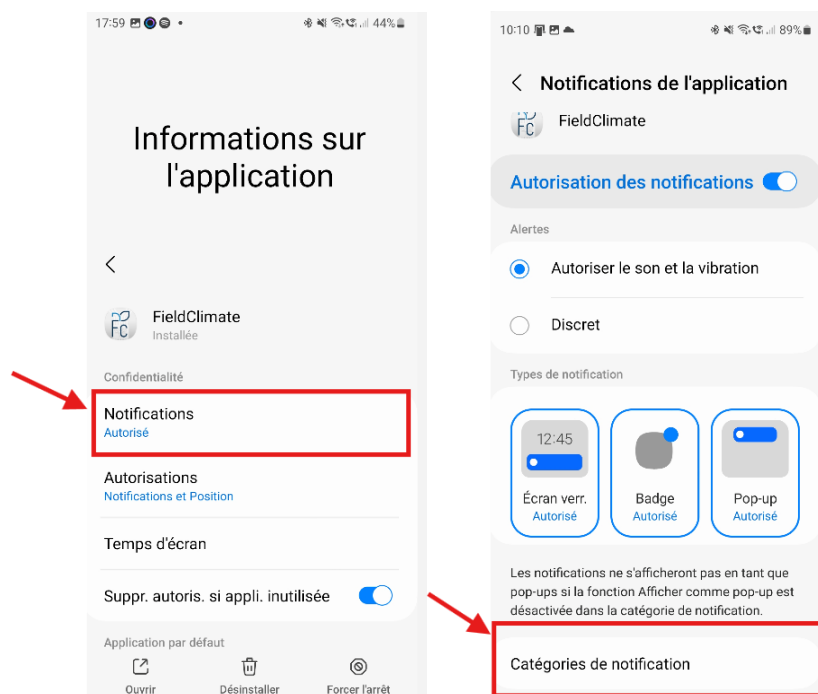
17:59 • 44%

Informations sur l'application

FieldClimate
Installée

Confidentialité

Notifications
Autorisé

Autorisations
Notifications et Position

Temps d'écran

Suppr. autoris. si appli. inutilisée

Application par défaut

Ouvrir
Désinstaller
Forcer l'arrêt

10:10 89%

Notifications de l'application

FieldClimate

Autorisation des notifications

Alertes

Autoriser le son et la vibration

Discret

Types de notification

12:45
Écran verr.
Autorisé

Badge
Autorisé

Pop-up
Autorisé

Les notifications ne s'afficheront pas en tant que pop-ups si la fonction Afficher comme pop-up est désactivée dans la catégorie de notification.

Catégories de notification